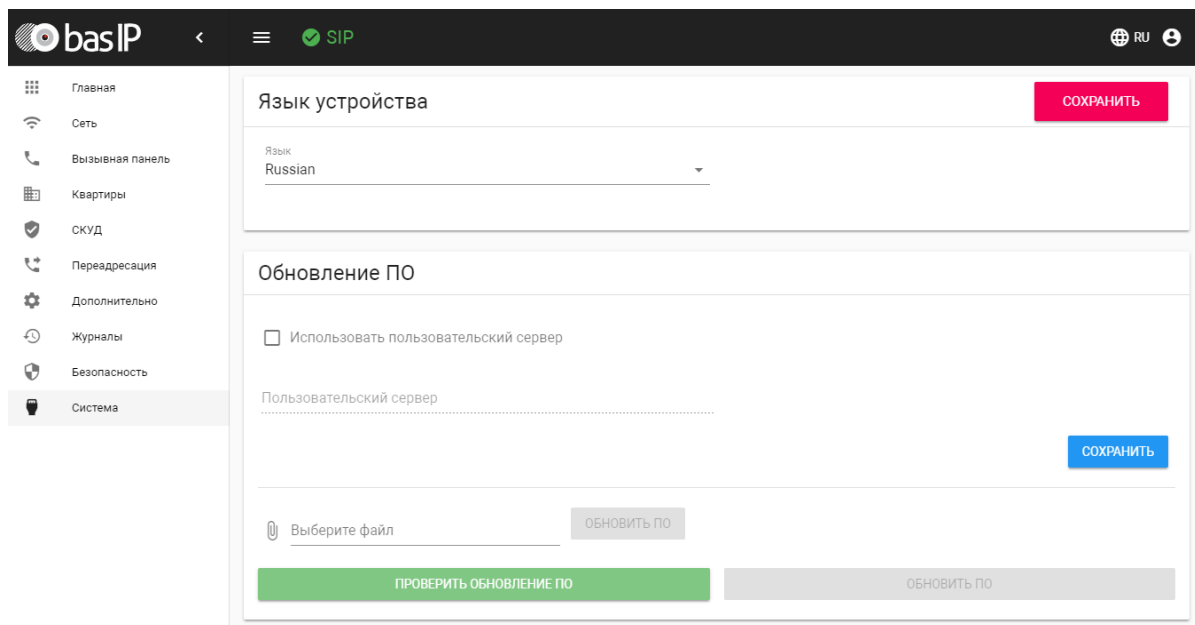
bas IP
SIP
RU

Главная
Сеть
Вызывная панель
Квартиры
СКУД
Переадресация
Дополнительно
Журналы
Безопасность
Система

Язык устройства
СОХРАНИТЬ
Язык
Russian

Обновление ПО
Использовать пользовательский сервер
Пользовательский сервер
СОХРАНИТЬ
Выберите файл
ОБНОВИТЬ ПО
ПРОВЕРИТЬ ОБНОВЛЕНИЕ ПО
ОБНОВИТЬ ПО